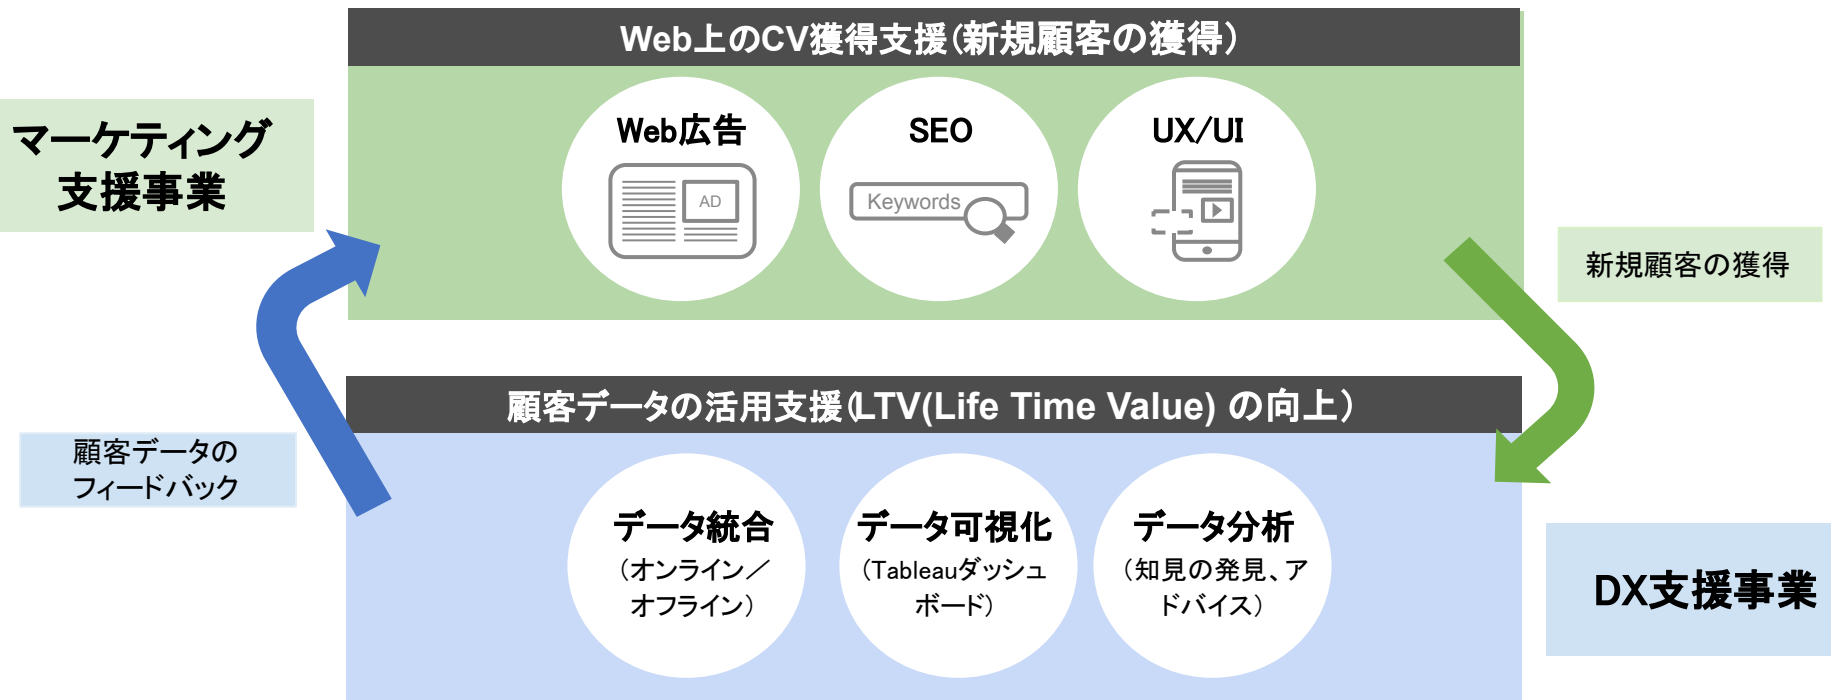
Web上のCV獲得支援(新規顧客の獲得)

マーケティング支援事業

Web広告

AD

SEO

Keywords

UX/UI

新規顧客の獲得

顧客データの活用支援(LTV(Life Time Value) の向上)

顧客データのフィードバック

データ統合
(オンライン／オフライン)

データ可視化
(Tableauダッシュボード)

データ分析
(知見の発見、アドバイス)

DX支援事業